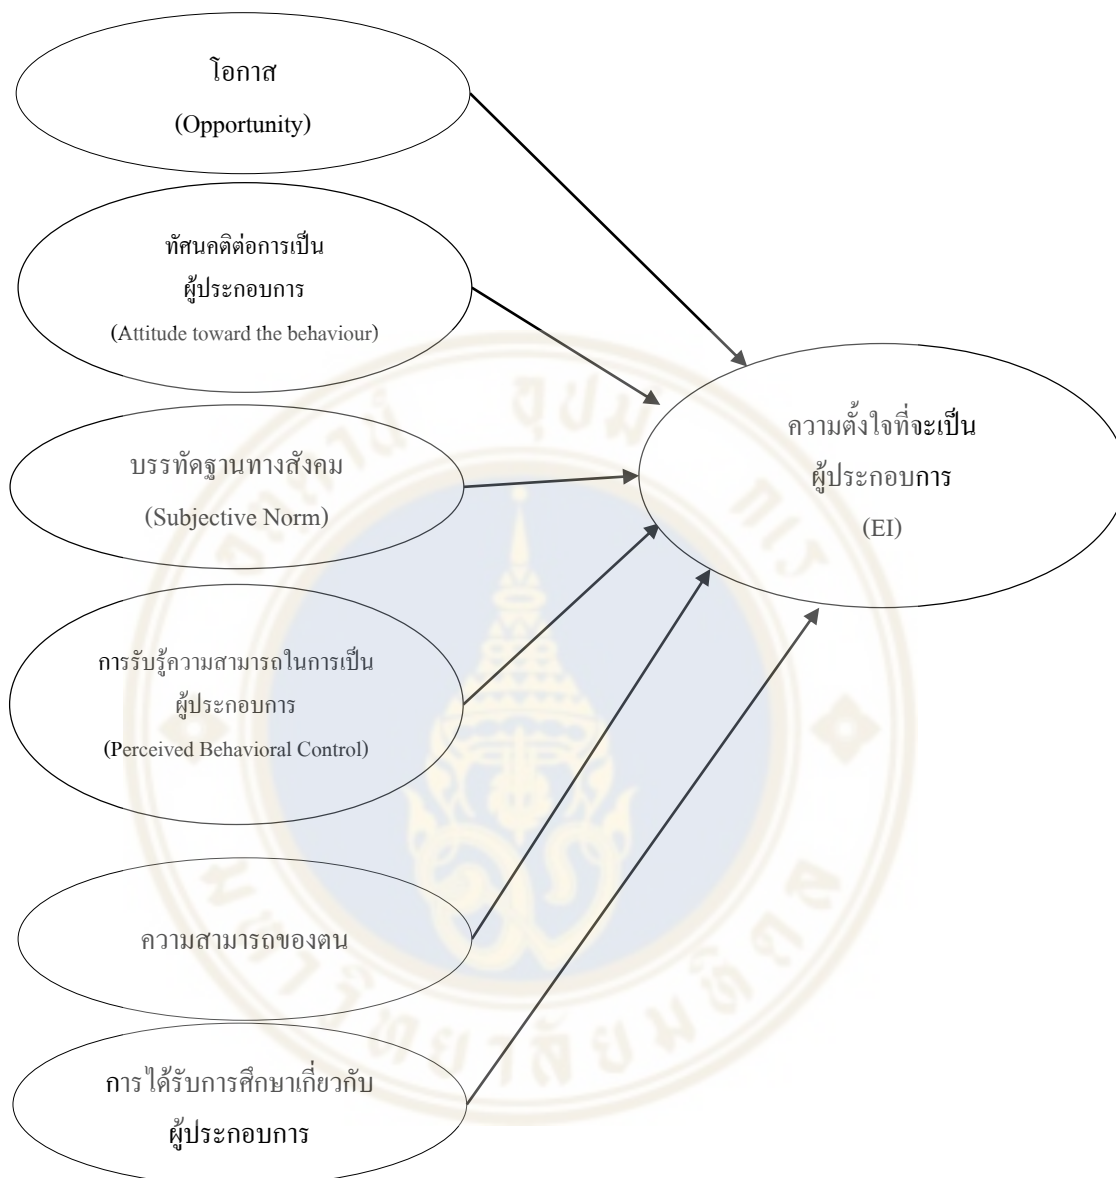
โอกาส
(Opportunity)

ทัศนคติต่อการเป็น
ผู้ประกอบการ
(Attitude toward the behaviour)

บรรทัดฐานทางสังคม
(Subjective Norm)

การรับรู้ความสามารถในการเป็น
ผู้ประกอบการ
(Perceived Behavioral Control)

ความสามารถของตน

การได้รับการศึกษาเกี่ยวกับ
ผู้ประกอบการ

ความตั้งใจที่จะเป็น
ผู้ประกอบการ
(EI)